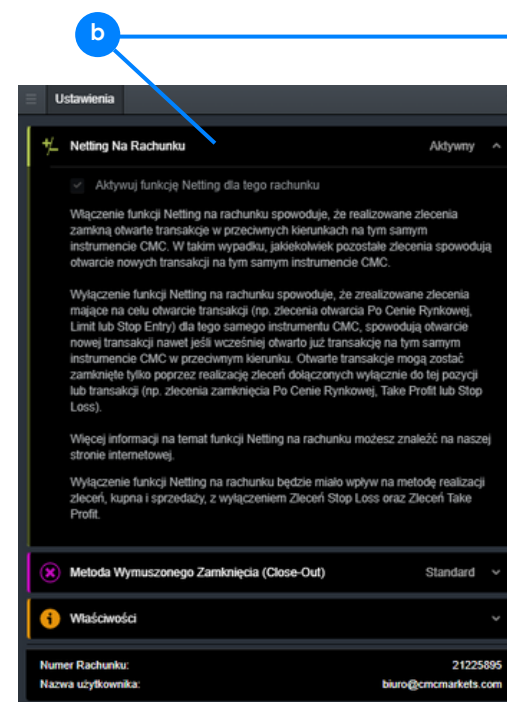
b

Ustawienia

Netting Na Rachunku Aktywny

Aktywuj funkcję Netting dla tego rachunku

Włączenie funkcji Netting na rachunku spowoduje, że realizowane zlecenia zamkną otwarte transakcje w przeciwnych kierunkach na tym samym instrumencie CMC. W takim wypadku, jakiekolwiek pozostałe zlecenia spowodują otwarcie nowych transakcji na tym samym instrumencie CMC.

Wyłączenie funkcji Netting na rachunku spowoduje, że zrealizowane zlecenia mające na celu otwarcie transakcji (np. zlecenia otwarcia Po Cenie Rynkowej, Limit lub Stop Entry) dla tego samego instrumentu CMC, spowodują otwarcie nowej transakcji nawet jeśli wcześniej otwarto już transakcję na tym samym instrumencie CMC w przeciwnym kierunku. Otwarte transakcje mogą zostać zamknięte tylko poprzez realizację zleceń dołączonych wyłącznie do tej pozycji lub transakcji (np. zlecenia zamknięcia Po Cenie Rynkowej, Take Profit lub Stop Loss).

Więcej informacji na temat funkcji Netting na rachunku możesz znaleźć na naszej stronie internetowej.

Wyłączenie funkcji Netting na rachunku będzie miało wpływ na metodę realizacji zleceń, kupna i sprzedaży, z wyłączeniem Zleceń Stop Loss oraz Zleceń Take Profit.

Metoda Wymuszonego Zamknięcia (Close-Out) Standard

Właściwości

Numer Rachunku: 21225895
Nazwa użytkownika: biuro@cmcmarkets.com